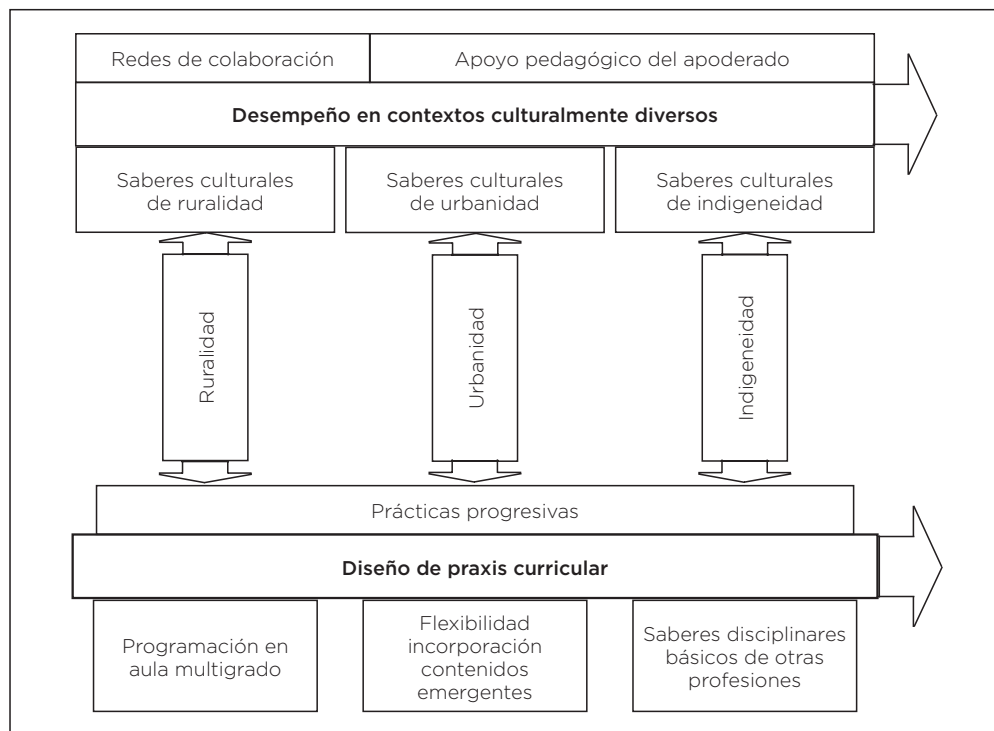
Redes de colaboración

Apoyo pedagógico del apoderado

**Desempeño en contextos culturalmente diversos**

Saberes culturales de ruralidad

Saberes culturales de urbanidad

Saberes culturales de indigeneidad

Ruralidad

Urbanidad

Indigeneidad

Prácticas progresivas

**Diseño de praxis curricular**

Programación en aula multigrado

Flexibilidad incorporación contenidos emergentes

Saberes disciplinares básicos de otras profesiones